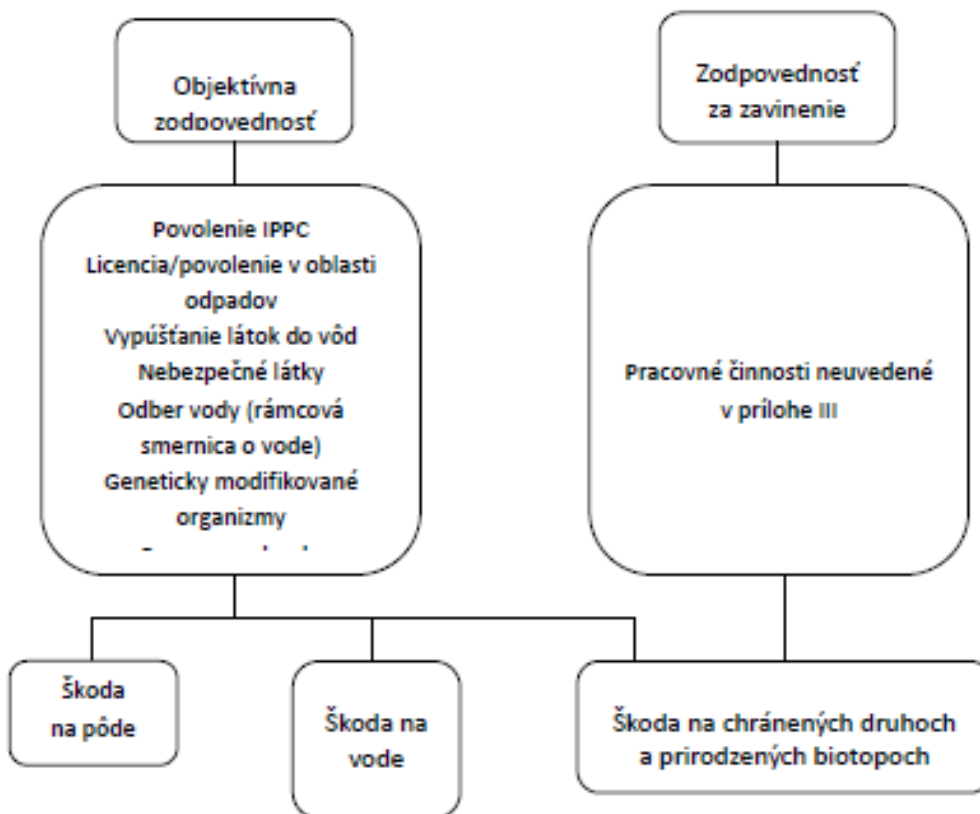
Objektívna zodpovednosť

Zodpovednosť za zavinenie

Povolenie IPPC
Licencia/povolenie v oblasti odpadov
Vypúšťanie látok do vôd
Nebezpečné látky
Odber vody (rámcová smernica o vode)
Geneticky modifikované organizmy
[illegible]

Pracovné činnosti neuvedené v prílohe III

Škoda na pôde

Škoda na vode

Škoda na chránených druhoch a prirodzených biotopoch